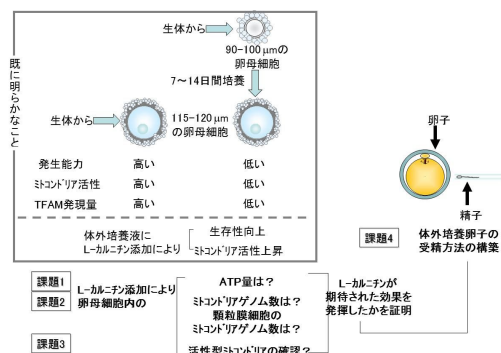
既に明らかなこと

生体から

90-100 μmの卵母細胞

7～14日間培養

生体から

115-120 μmの卵母細胞

| | | |
|---|---|---|
| 発生能力 | 高い | 低い |
| ﾐﾄｺﾝﾄﾞﾘｱ活性 | 高い | 低い |
| TFAM発現量 | 高い | 低い |

体外培養液にL-ｶﾙﾆﾁﾝ添加により

生存性向上
ﾐﾄｺﾝﾄﾞﾘｱ活性上昇

課題1
課題2
L-ｶﾙﾆﾁﾝ添加により卵母細胞内の

ATP量は？
ﾐﾄｺﾝﾄﾞﾘｱゲノム数は？
顆粒膜細胞のﾐﾄｺﾝﾄﾞﾘｱゲノム数は？
活性型ﾐﾄｺﾝﾄﾞﾘｱの確認？

L-ｶﾙﾆﾁﾝが期待された効果を発揮したかを証明

課題3

卵子

精子

課題4

体外培養卵子の受精方法の構築